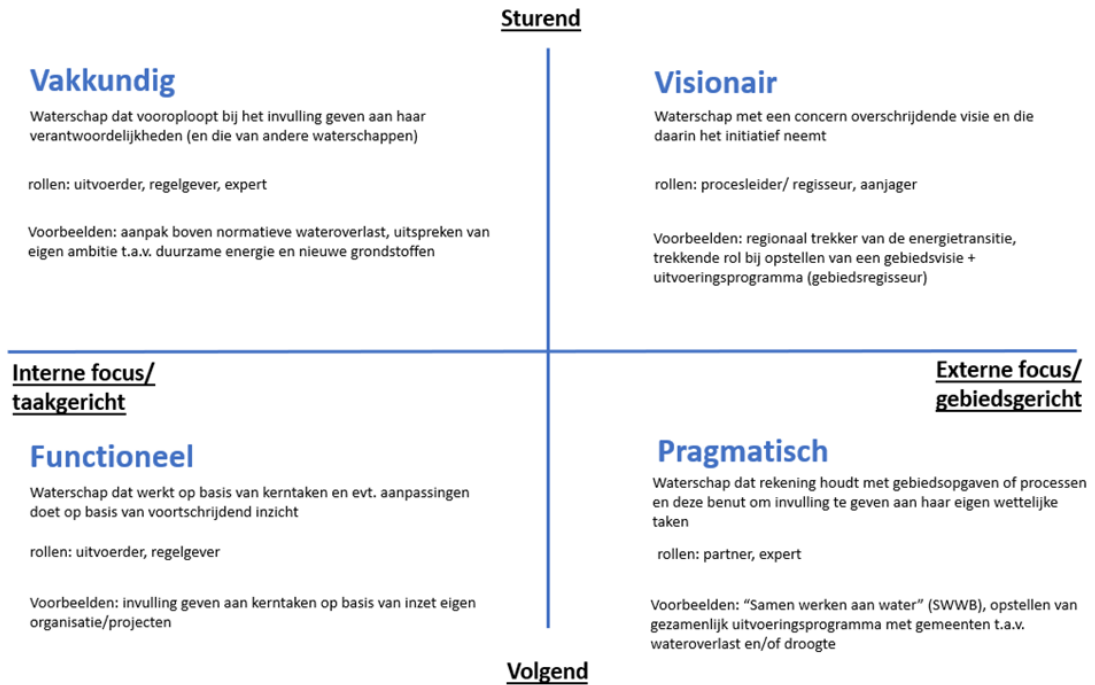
Sturend

Vakkundig

Waterschap dat vooroploopt bij het invulling geven aan haar verantwoordelijkheden (en die van andere waterschappen)

rollen: uitvoerder, regelgever, expert

Voorbeelden: aanpak boven normatieve wateroverlast, uitspreken van eigen ambitie t.a.v. duurzame energie en nieuwe grondstoffen

Visionair

Waterschap met een concern overschrijdende visie en die daarin het initiatief neemt

rollen: procesleider/ regisseur, aanjager

Voorbeelden: regionaal trekker van de energietransitie, trekkende rol bij opstellen van een gebiedsvisie + uitvoeringsprogramma (gebiedsregisseur)

Interne focus/ taakgericht

Externe focus/ gebiedsgericht

Functioneel

Waterschap dat werkt op basis van kerntaken en evt. aanpassingen doet op basis van voortschrijdend inzicht

rollen: uitvoerder, regelgever

Voorbeelden: invulling geven aan kerntaken op basis van inzet eigen organisatie/projecten

Pragmatisch

Waterschap dat rekening houdt met gebiedsopgaven of processen en deze benut om invulling te geven aan haar eigen wettelijke taken

rollen: partner, expert

Voorbeelden: "Samen werken aan water" (SWWB), opstellen van gezamenlijk uitvoeringsprogramma met gemeenten t.a.v. wateroverlast en/of droogte

Volgend